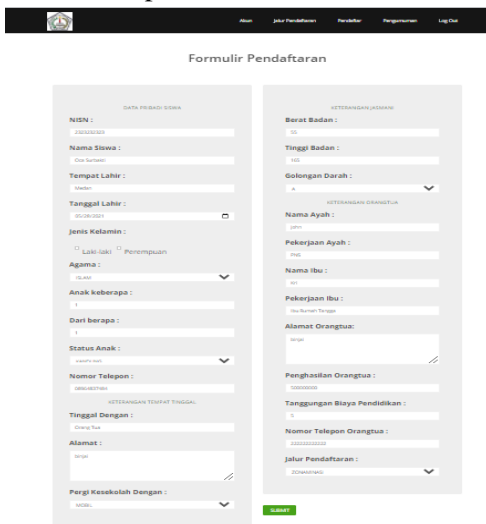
Akun Jalur Pendaftaran Pendaftar Pengumuman Log Out

Formulir Pendaftaran

DATA PRIBADI SISWA

NISN :

2323232323

Nama Siswa :

Dio Suhaeti

Tempat Lahir :

Medan

Tanggal Lahir :

05/28/2021

Jenis Kelamin :

Laki-laki Perempuan

Agama :

ISLAM

Anak keberapa :

1

Dari berapa :

1

Status Anak :

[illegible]

Nomor Telepon :

0896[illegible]

KETERANGAN TEMPAT TINGGAL

Tinggal Dengan :

Orang Tua

Alamat :

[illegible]

Pergi Kesekolah Dengan :

MOBIL

KETERANGAN JASMANI

Berat Badan :

55

Tinggi Badan :

165

Golongan Darah :

A

KETERANGAN ORANGTUA

Nama Ayah :

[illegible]

Pekerjaan Ayah :

PNS

Nama Ibu :

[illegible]

Pekerjaan Ibu :

Ibu Rumah Tangga

Alamat Orangtua:

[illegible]

Penghasilan Orangtua :

500000000

Tanggungan Biaya Pendidikan :

5

Nomor Telepon Orangtua :

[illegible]

Jalur Pendaftaran :

ZONASI/NAS

SUBMIT